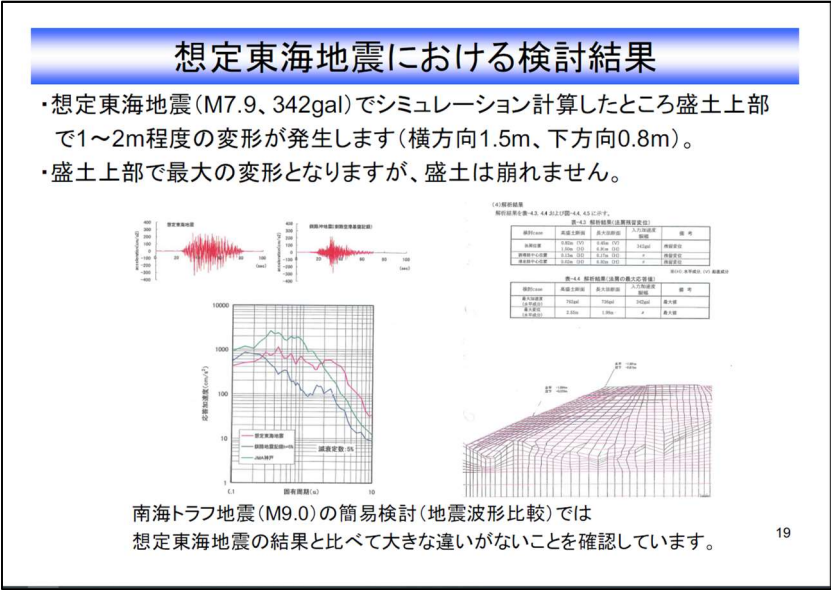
想定東海地震における検討結果

・想定東海地震（M7.9、342gal）でシミュレーション計算したところ盛土上部で1～2m程度の変形が発生します（横方向1.5m、下方向0.8m）。

・盛土上部で最大の変形となりますが、盛土は崩れません。

想定東海地震

静岡沖地震（損傷音速度記録）

(4)解析結果

表-4.3 解析結果（法肩残留変位）

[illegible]

表-4.4 解析結果（法肩の最大応答値）

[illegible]

想定東海地震

Jma神戸

減衰定数：5%

固有周期(s)

南海トラフ地震（M9.0）の簡易検討（地震波形比較）では想定東海地震の結果と比べて大きな違いがないことを確認しています。

19